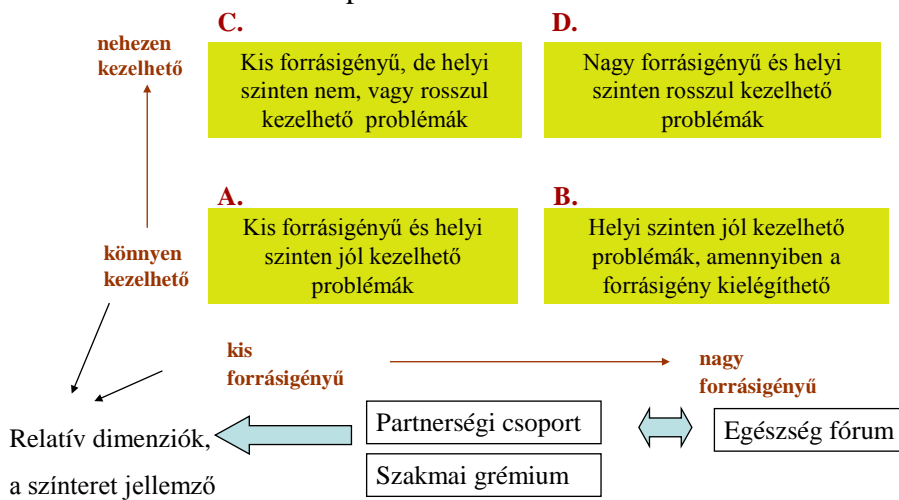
nehezen kezelhető

C.

Kis forrásigényű, de helyi szinten nem, vagy rosszul kezelhető problémák

D.

Nagy forrásigényű és helyi szinten rosszul kezelhető problémák

A.

Kis forrásigényű és helyi szinten jól kezelhető problémák

B.

Helyi szinten jól kezelhető problémák, amennyiben a forrásigény kielégíthető

könnyen kezelhető

kis forrásigényű

nagy forrásigényű

Relatív dimenziók, a szinteret jellemző

Partnerségi csoport

Szakmai grémium

Egészség fórum